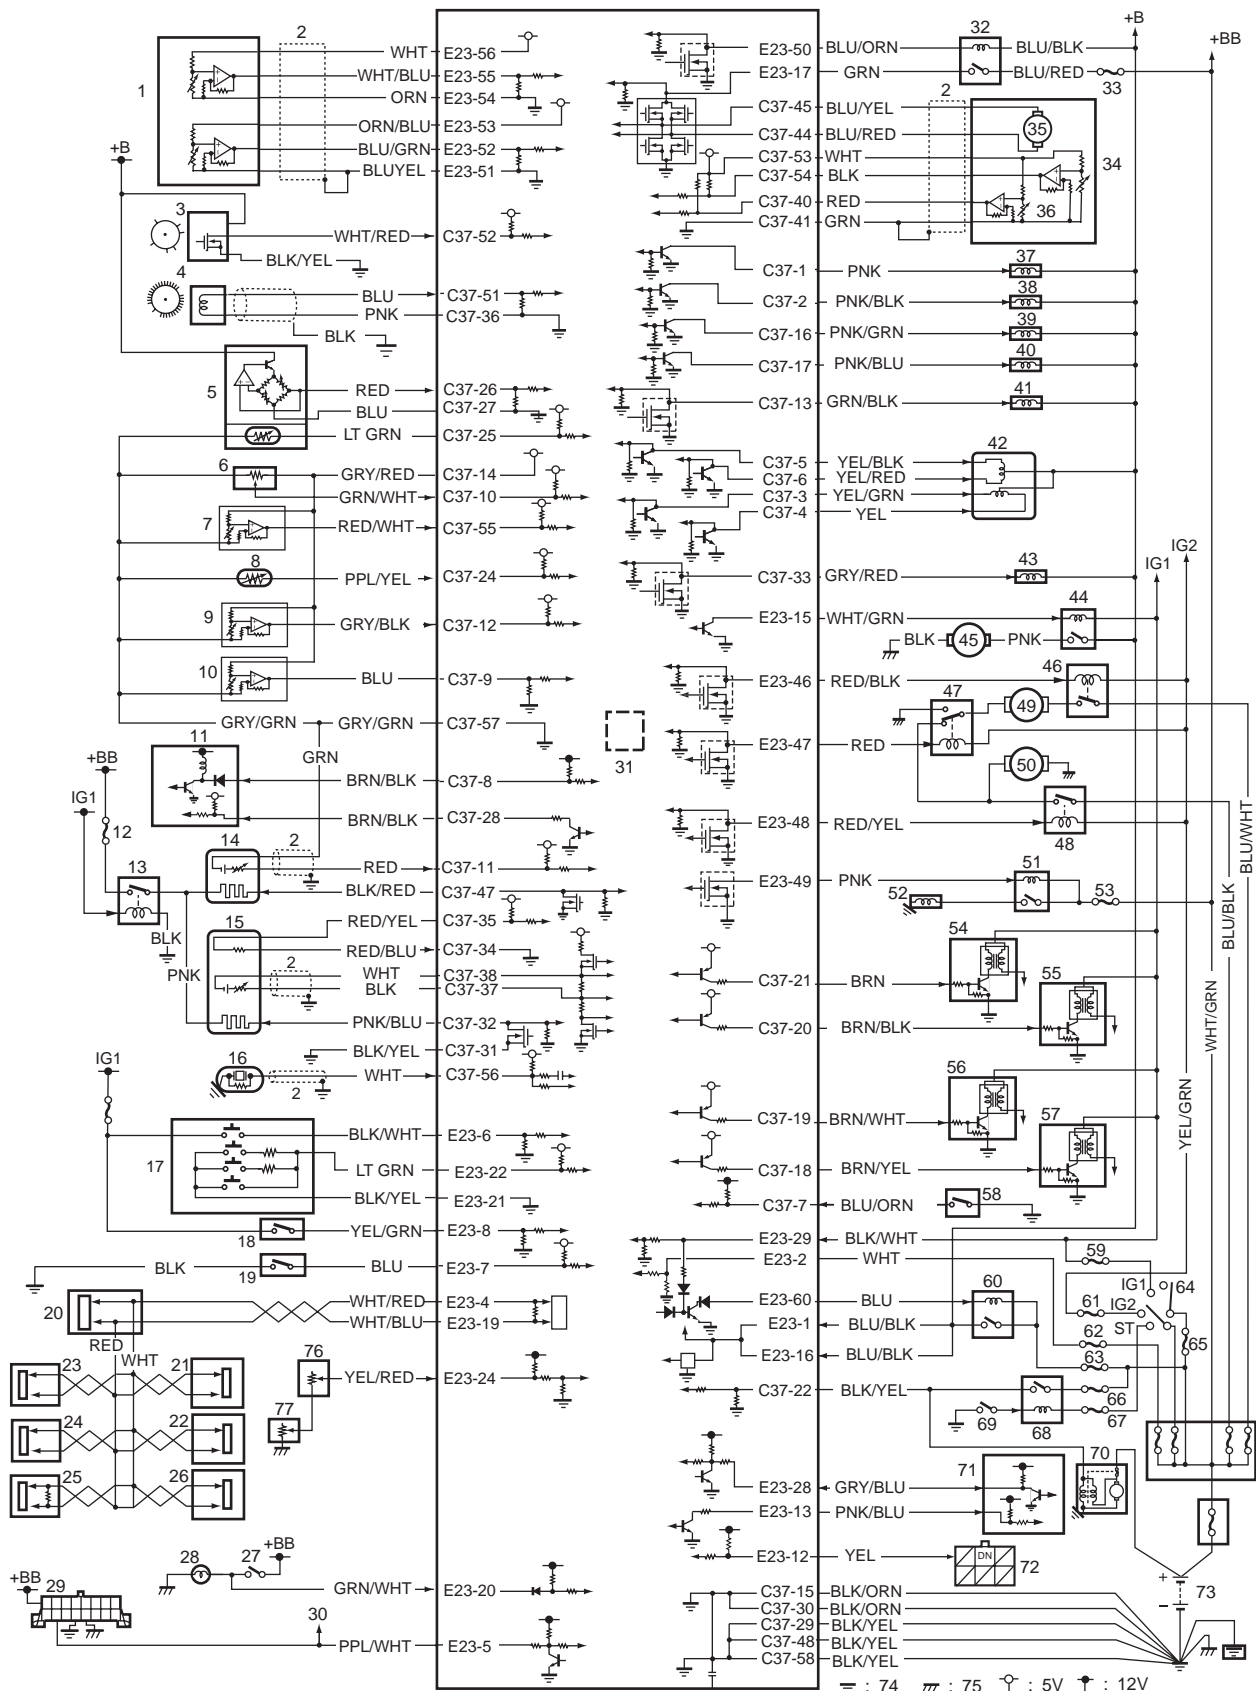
1
2
WHT E23-56
WHT/BLU E23-55
ORN E23-54
ORN/BLU E23-53
BLU/GRN E23-52
BLUYEL E23-51
+B
3
WHT/RED C37-52
BLK/YEL
4
BLU C37-51
PNK C37-36
BLK
5
RED C37-26
BLU C37-27
LT GRN C37-25
6
GRY/RED C37-14
GRN/WHT C37-10
7
RED/WHT C37-55
8
PPL/YEL C37-24
9
GRY/BLK C37-12
10
BLU C37-9
GRY/GRN GRY/GRN C37-57
GRN
+BB
11
BRN/BLK C37-8
IG1
12
BRN/BLK C37-28
13
14
2
RED C37-11
BLK/RED C37-47
BLK
PNK
15
RED/YEL C37-35
RED/BLU C37-34
2
WHT C37-38
BLK C37-37
PNK/BLU C37-32
BLK/YEL C37-31
IG1
16
WHT C37-56
2
17
BLK/WHT E23-6
LT GRN E23-22
BLK/YEL E23-21
18
YEL/GRN E23-8
BLK
19
BLU E23-7
20
WHT/RED E23-4
WHT/BLU E23-19
RED
WHT
23
21
76
YEL/RED E23-24
77
24
22
25
26
28
27
+BB
+BB
29
GRN/WHT E23-20
30
PPL/WHT E23-5
31
E23-50 BLU/ORN
32
BLU/BLK
+B
+BB
E23-17 GRN
BLU/RED
33
C37-45 BLU/YEL
2
35
C37-44 BLU/RED
C37-53 WHT
34
C37-54 BLK
C37-40 RED
C37-41 GRN
36
C37-1 PNK
37
C37-2 PNK/BLK
38
C37-16 PNK/GRN
39
C37-17 PNK/BLU
40
C37-13 GRN/BLK
41
42
C37-5 YEL/BLK
C37-6 YEL/RED
C37-3 YEL/GRN
C37-4 YEL
IG2
IG1
43
C37-33 GRY/RED
44
E23-15 WHT/GRN
BLK
45
PNK
46
E23-46 RED/BLK
47
49
E23-47 RED
50
E23-48 RED/YEL
48
51
E23-49 PNK
52
53
BLU/WHT
BLU/BLK
54
C37-21 BRN
55
C37-20 BRN/BLK
WHT/GRN
56
C37-19 BRN/WHT
57
YEL/GRN
C37-18 BRN/YEL
C37-7 BLU/ORN
58
E23-29 BLK/WHT
E23-2 WHT
59
IG1
64
E23-60 BLU
60
61
IG2
E23-1 BLU/BLK
62
ST
65
E23-16 BLU/BLK
63
C37-22 BLK/YEL
66
69
67
68
70
71
E23-28 GRY/BLU
E23-13 PNK/BLU
E23-12 YEL
DN
72
+
73
−
C37-15 BLK/ORN
C37-30 BLK/ORN
C37-29 BLK/YEL
C37-48 BLK/YEL
C37-58 BLK/YEL
: 74 : 75 : 5V : 12V